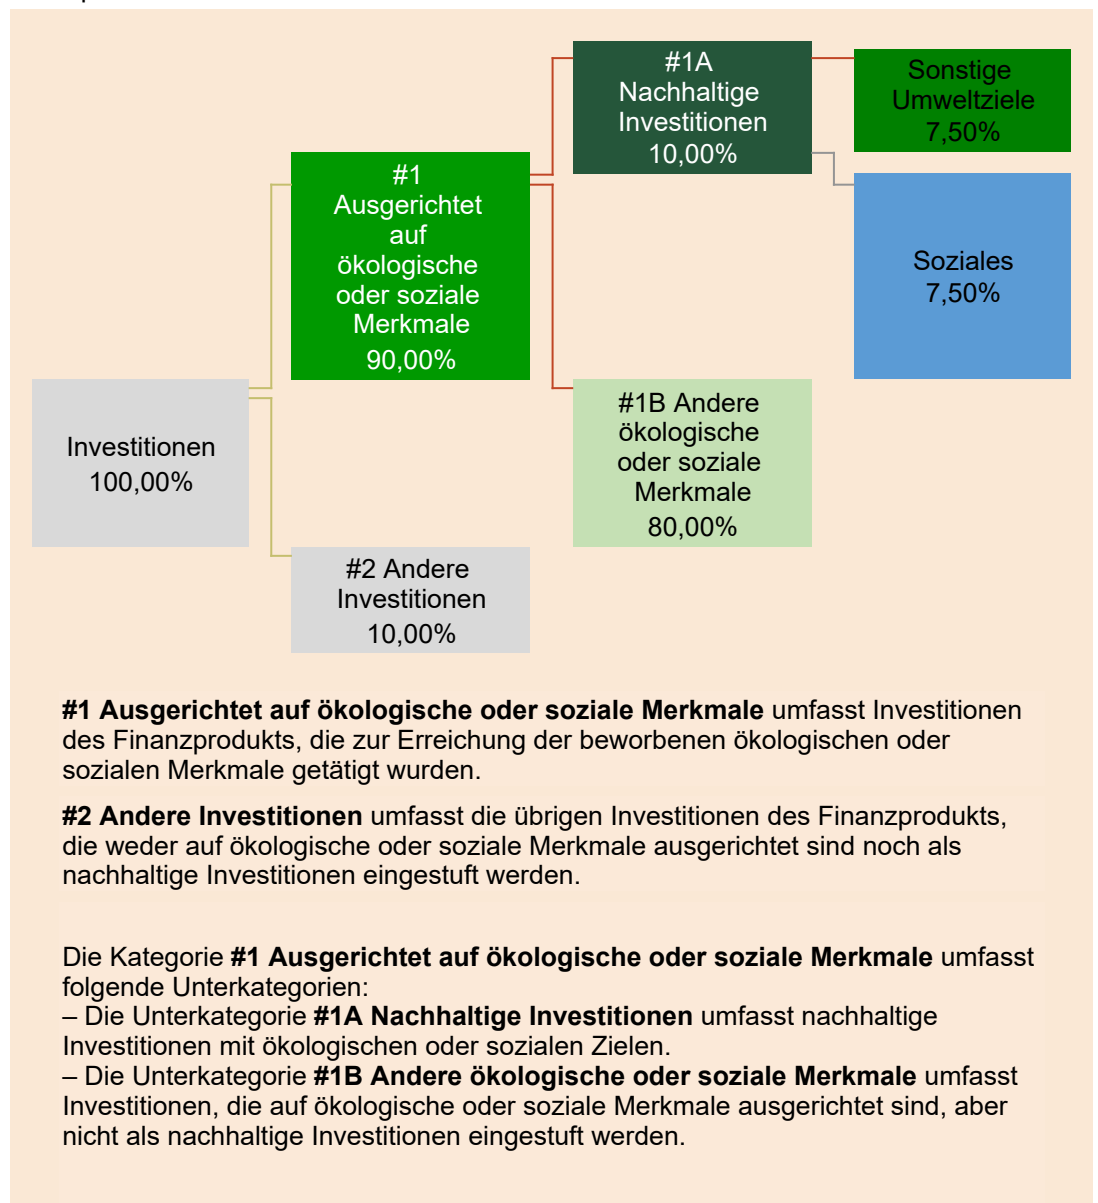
#1A Nachhaltige Investitionen 10,00%

Sonstige Umweltziele 7,50%

#1 Ausgerichtet auf ökologische oder soziale Merkmale 90,00%

Soziales 7,50%

Investitionen 100,00%

#1B Andere ökologische oder soziale Merkmale 80,00%

#2 Andere Investitionen 10,00%

**#1 Ausgerichtet auf ökologische oder soziale Merkmale** umfasst Investitionen des Finanzprodukts, die zur Erreichung der beworbenen ökologischen oder sozialen Merkmale getätigt wurden.

**#2 Andere Investitionen** umfasst die übrigen Investitionen des Finanzprodukts, die weder auf ökologische oder soziale Merkmale ausgerichtet sind noch als nachhaltige Investitionen eingestuft werden.

Die Kategorie **#1 Ausgerichtet auf ökologische oder soziale Merkmale** umfasst folgende Unterkategorien:
– Die Unterkategorie **#1A Nachhaltige Investitionen** umfasst nachhaltige Investitionen mit ökologischen oder sozialen Zielen.
– Die Unterkategorie **#1B Andere ökologische oder soziale Merkmale** umfasst Investitionen, die auf ökologische oder soziale Merkmale ausgerichtet sind, aber nicht als nachhaltige Investitionen eingestuft werden.